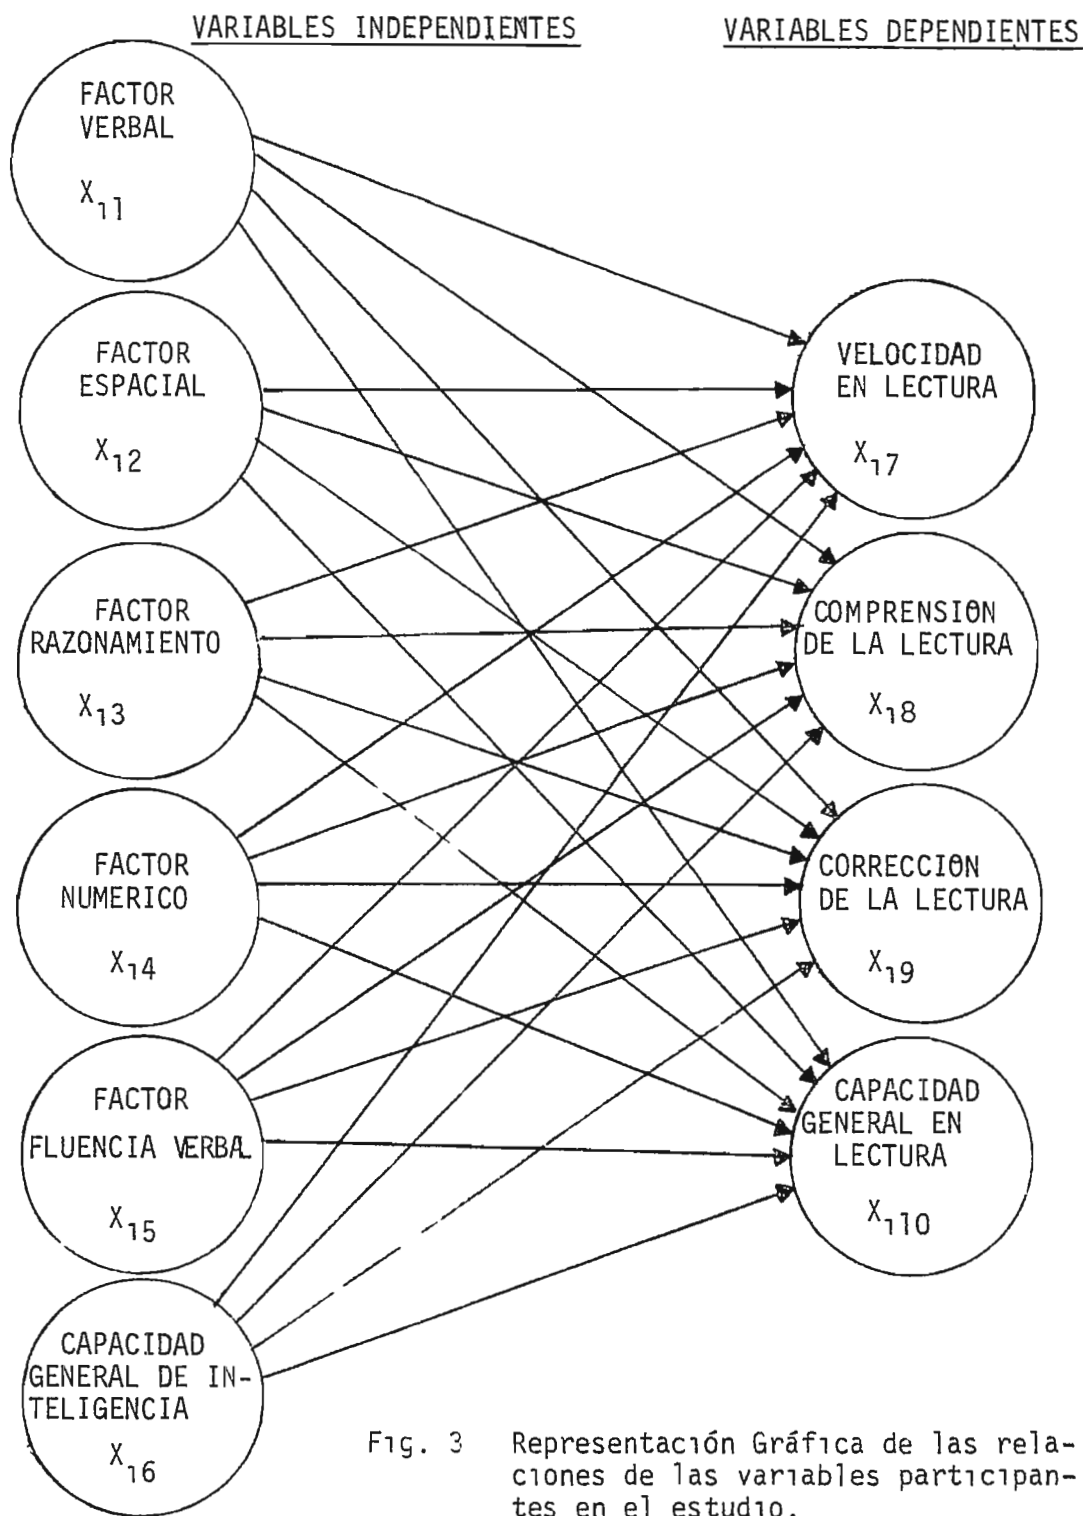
VARIABLES INDEPENDIENTES

VARIABLES DEPENDIENTES

FACTOR VERBAL
$X_{11}$

FACTOR ESPACIAL
$X_{12}$

FACTOR RAZONAMIENTO
$X_{13}$

FACTOR NUMERICO
$X_{14}$

FACTOR FLUENCIA VERBAL
$X_{15}$

CAPACIDAD GENERAL DE INTELIGENCIA
$X_{16}$

VELOCIDAD EN LECTURA
$X_{17}$

COMPRENSION DE LA LECTURA
$X_{18}$

CORRECCION DE LA LECTURA
$X_{19}$

CAPACIDAD GENERAL EN LECTURA
$X_{110}$

Fig. 3 Representación Gráfica de las relaciones de las variables participantes en el estudio.